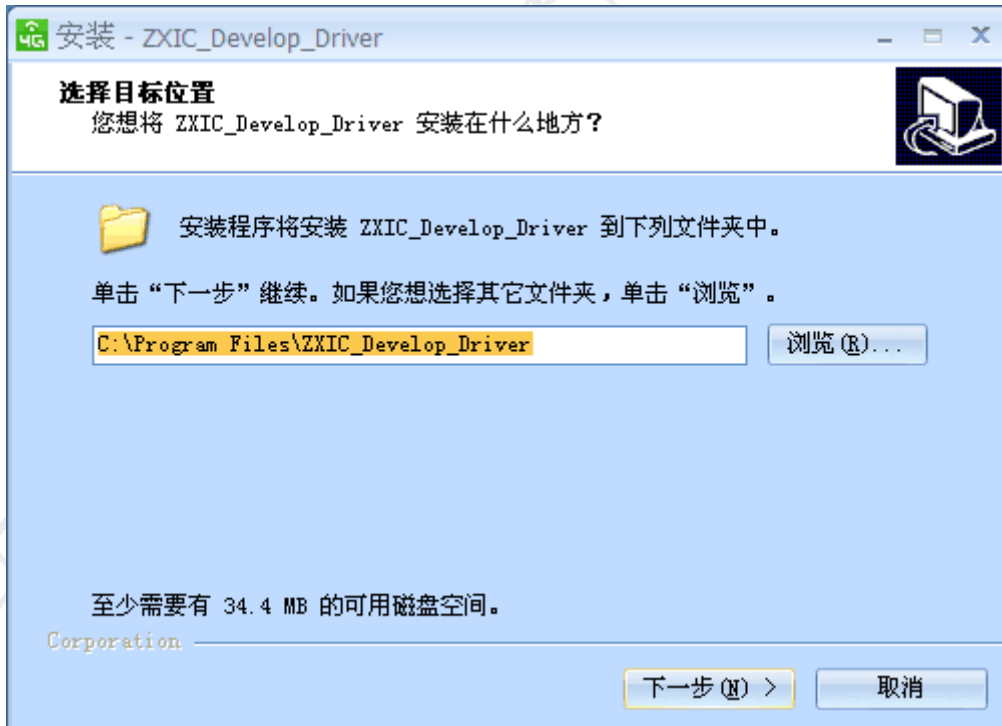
4G 安装 - ZXIC_Develop_Driver

选择目标位置
您想将 ZXIC_Develop_Driver 安装在什么地方？

安装程序将安装 ZXIC_Develop_Driver 到下列文件夹中。

单击“下一步”继续。如果您想选择其它文件夹，单击“浏览”。

C:\Program Files\ZXIC_Develop_Driver

浏览(R)...

至少需要有 34.4 MB 的可用磁盘空间。

Corporation

下一步(N) >

取消